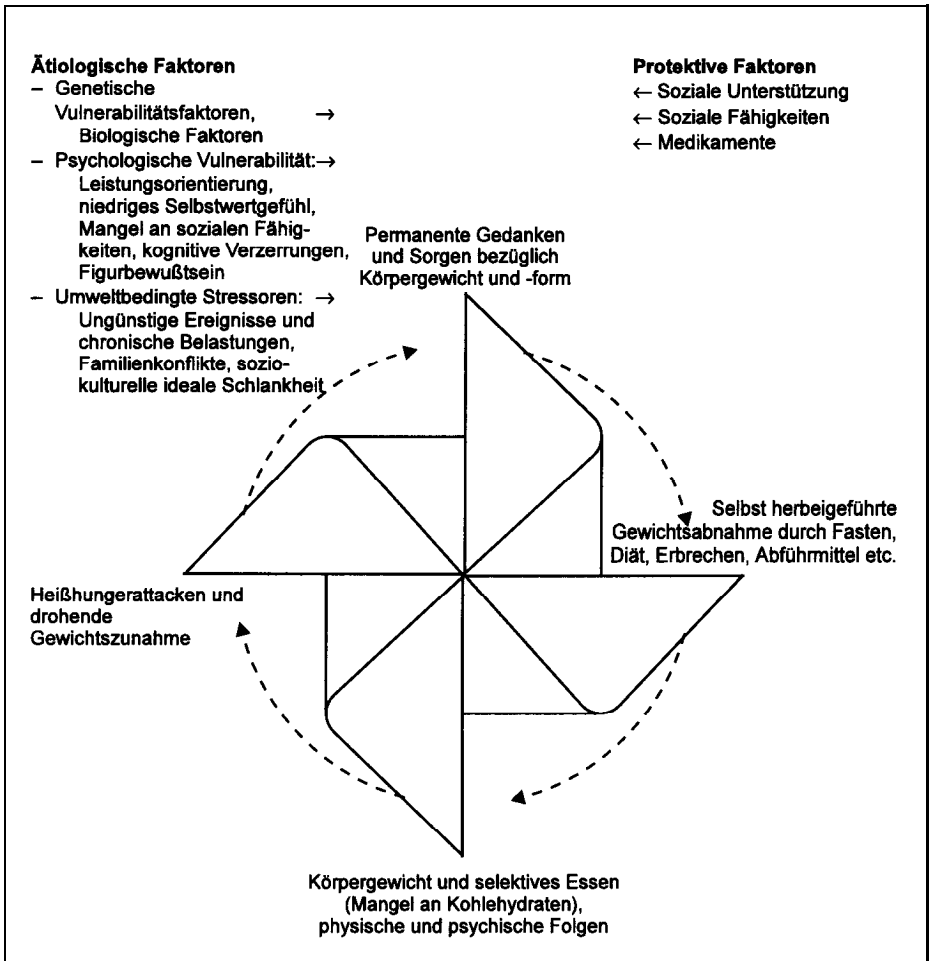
**Ätiologische Faktoren**
– Genetische Vulnerabilitätsfaktoren, Biologische Faktoren →
– Psychologische Vulnerabilität: → Leistungsorientierung, niedriges Selbstwertgefühl, Mangel an sozialen Fähigkeiten, kognitive Verzerrungen, Figurbewußtsein
– Umweltbedingte Stressoren: → Ungünstige Ereignisse und chronische Belastungen, Familienkonflikte, soziokulturelle ideale Schlankheit

**Protektive Faktoren**
← Soziale Unterstützung
← Soziale Fähigkeiten
← Medikamente

Permanente Gedanken und Sorgen bezüglich Körpergewicht und -form

Selbst herbeigeführte Gewichtsabnahme durch Fasten, Diät, Erbrechen, Abführmittel etc.

Körpergewicht und selektives Essen (Mangel an Kohlehydraten), physische und psychische Folgen

Heißhungerattacken und drohende Gewichtszunahme